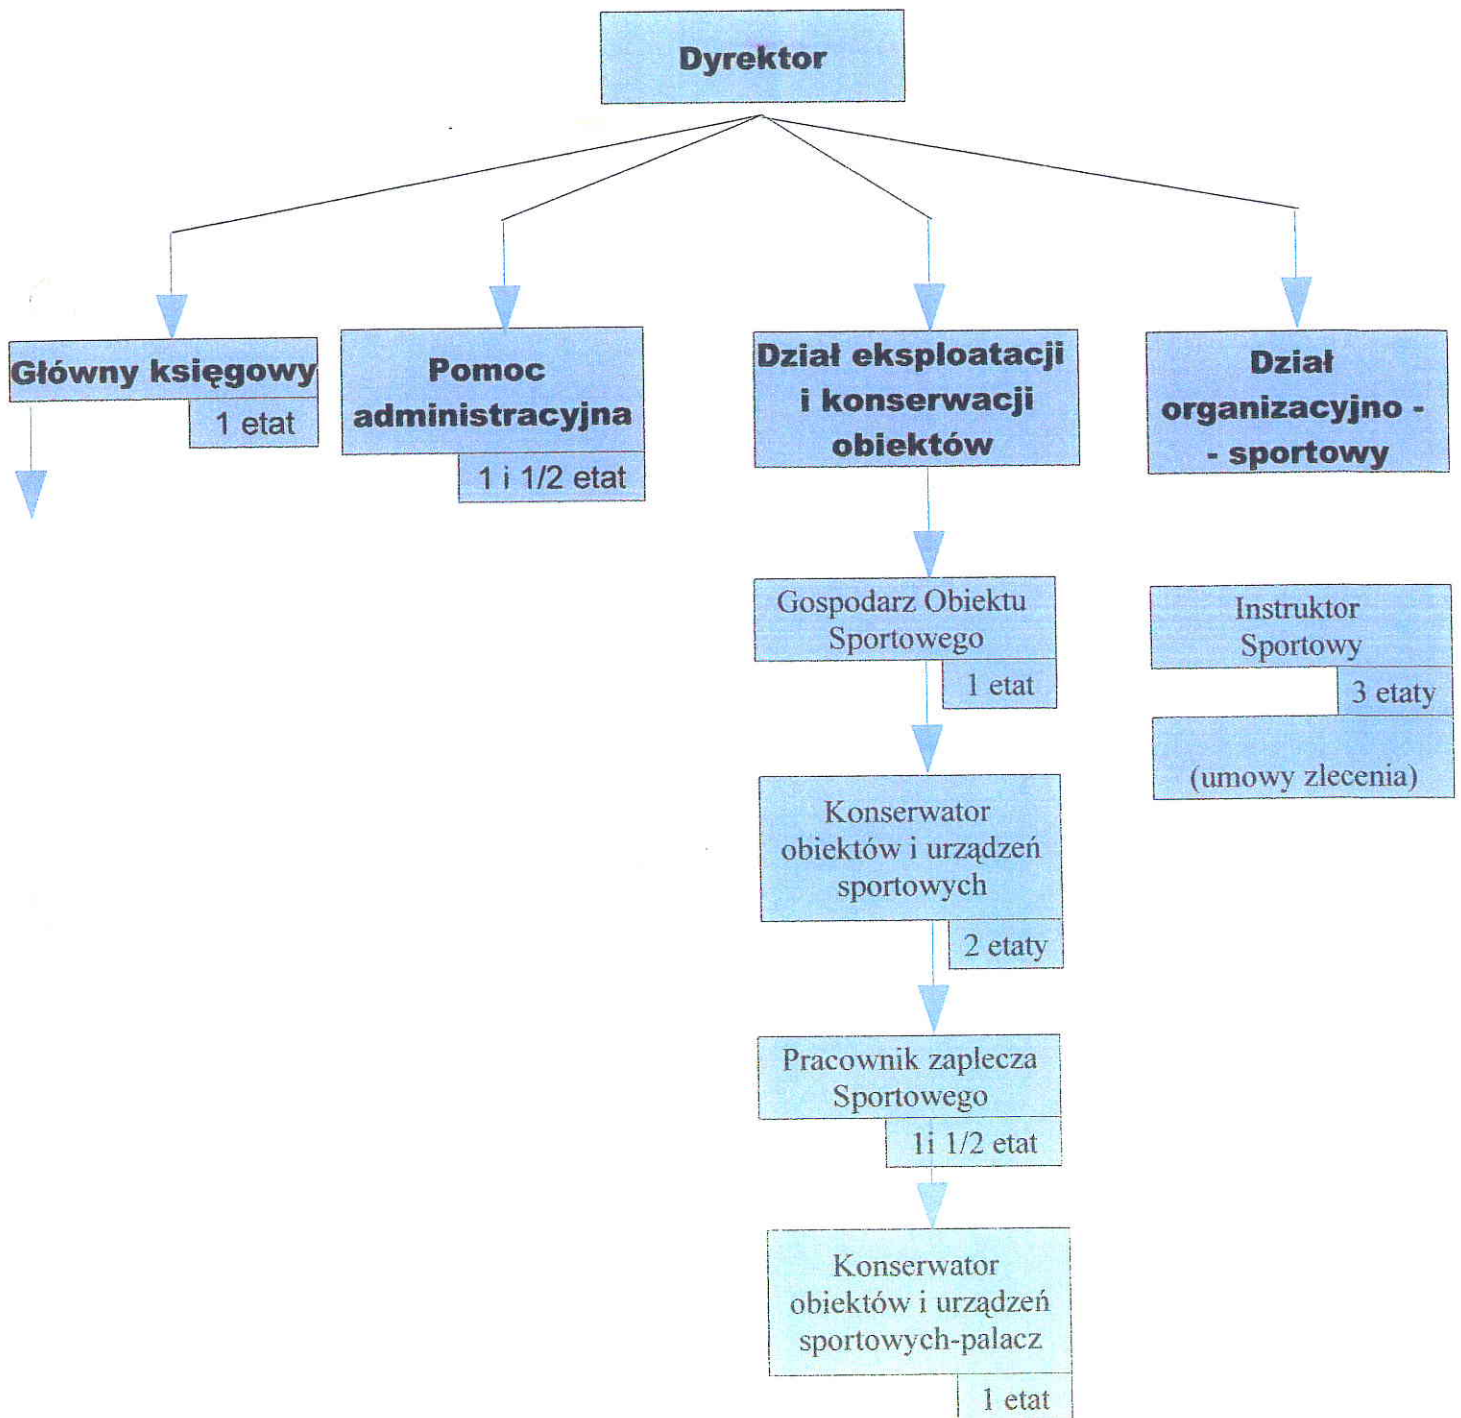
Dyrektor

Główny księgowy
1 etat

Pomoc administracyjna
1 i 1/2 etat

Dział eksploatacji i konserwacji obiektów

Gospodarz Obiektu Sportowego
1 etat

Konserwator obiektów i urządzeń sportowych
2 etaty

Pracownik zaplecza Sportowego
1i 1/2 etat

Konserwator obiektów i urządzeń sportowych-palacz
1 etat

Dział organizacyjno - - sportowy

Instruktor Sportowy
3 etaty

(umowy zlecenia)